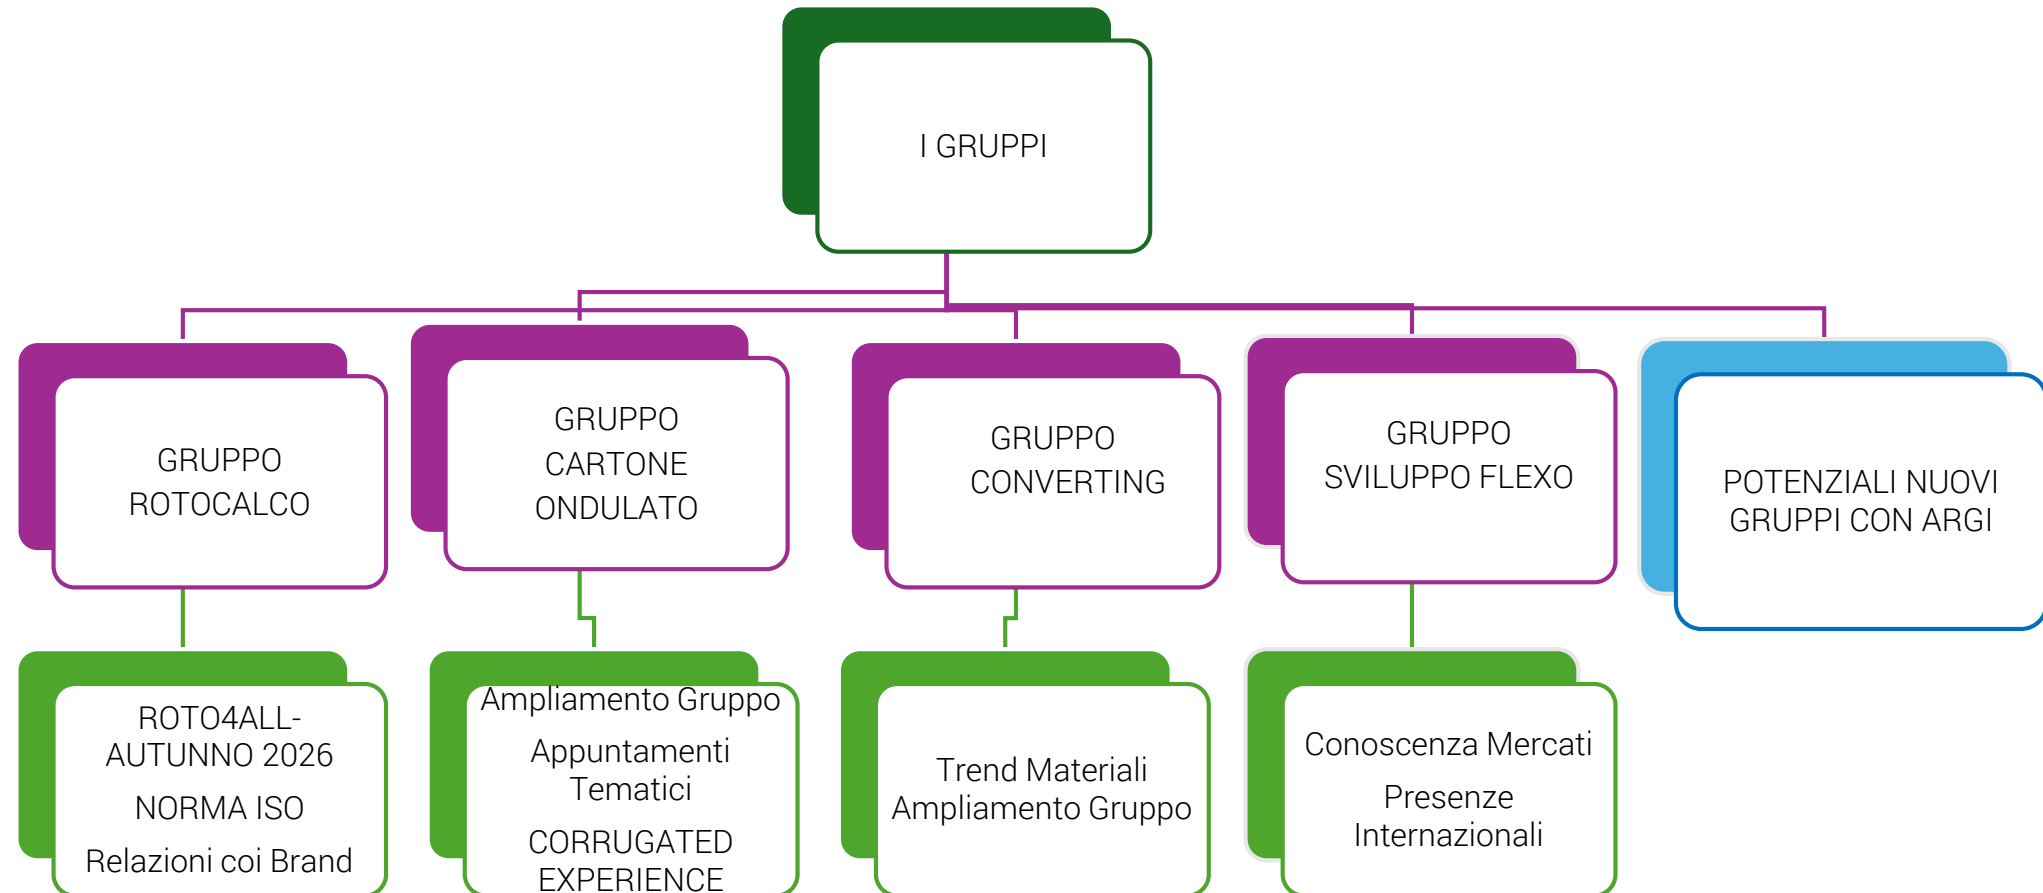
I GRUPPI

GRUPPO ROTOCALCO

GRUPPO CARTONE ONDULATO

GRUPPO CONVERTING

GRUPPO SVILUPPO FLEXO

POTENZIALI NUOVI GRUPPI CON ARGI

ROTO4ALL-AUTUNNO 2026

NORMA ISO

Relazioni coi Brand

Ampliamento Gruppo

Appuntamenti Tematici

CORRUGATED EXPERIENCE

Trend Materiali Ampliamento Gruppo

Conoscenza Mercati

Presenze Internazionali